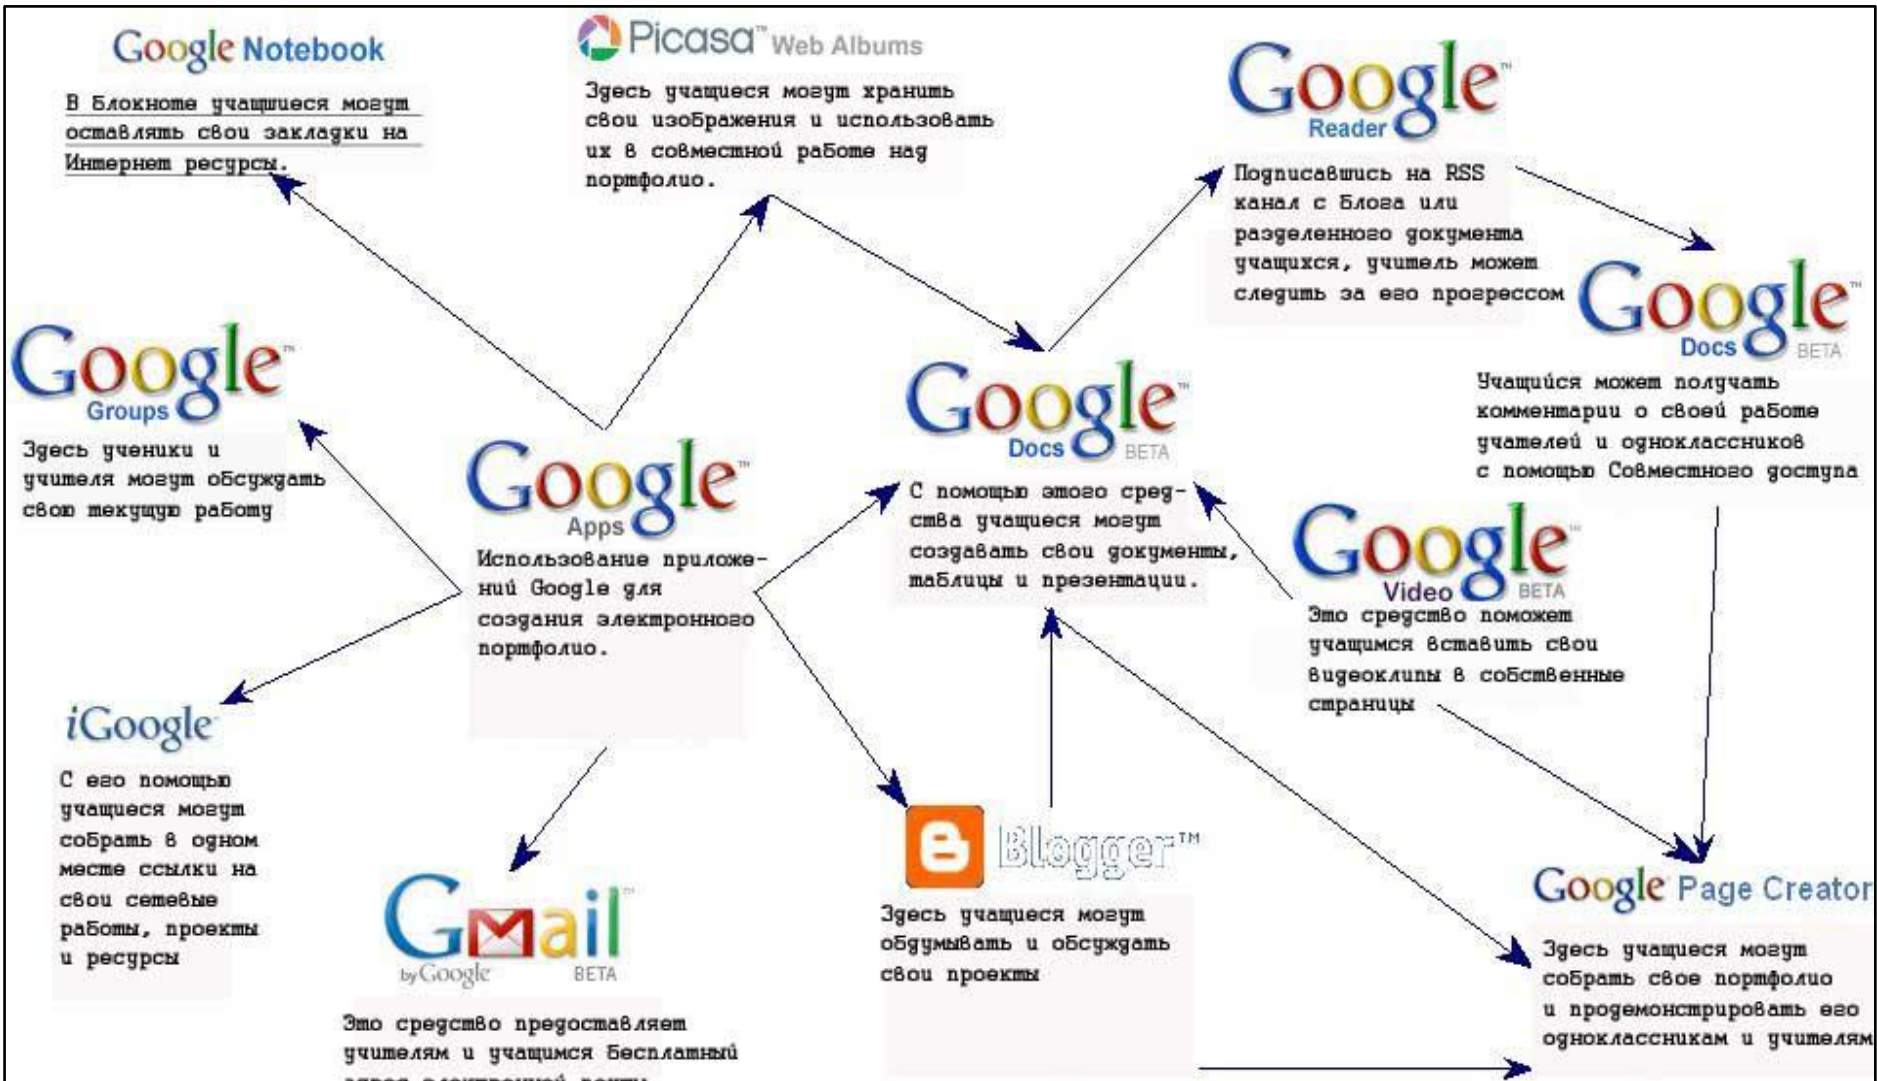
Google Notebook

В Блокноте учащиеся могут оставлять свои закладки на Интернет ресурсы.

Picasa™ Web Albums

Здесь учащиеся могут хранить свои изображения и использовать их в совместной работе над портфолио.

Google™ Reader

Подписавшись на RSS канал с Блога или разделенного документа учащихся, учитель может следить за его прогрессом

Google™ Docs BETA

Учащийся может получать комментарии о своей работе учителей и одноклассников с помощью Совместного доступа

Google™ Groups

Здесь ученики и учителя могут обсуждать свою текущую работу

Google™ Apps

Использование приложений Google для создания электронного портфолио.

Google™ Docs BETA

С помощью этого средства учащиеся могут создавать свои документы, таблицы и презентации.

Google™ Video BETA

Это средство поможет учащимся вставить свои видеоклипы в собственные страницы

iGoogle

С его помощью учащиеся могут собрать в одном месте ссылки на свои сетевые работы, проекты и ресурсы

GMail™ by Google BETA

Это средство предоставляет учителям и учащимся бесплатный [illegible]

Blogger™

Здесь учащиеся могут обдумывать и обсуждать свои проекты

Google Page Creator

Здесь учащиеся могут собрать свое портфолио и продемонстрировать его одноклассникам и учителям